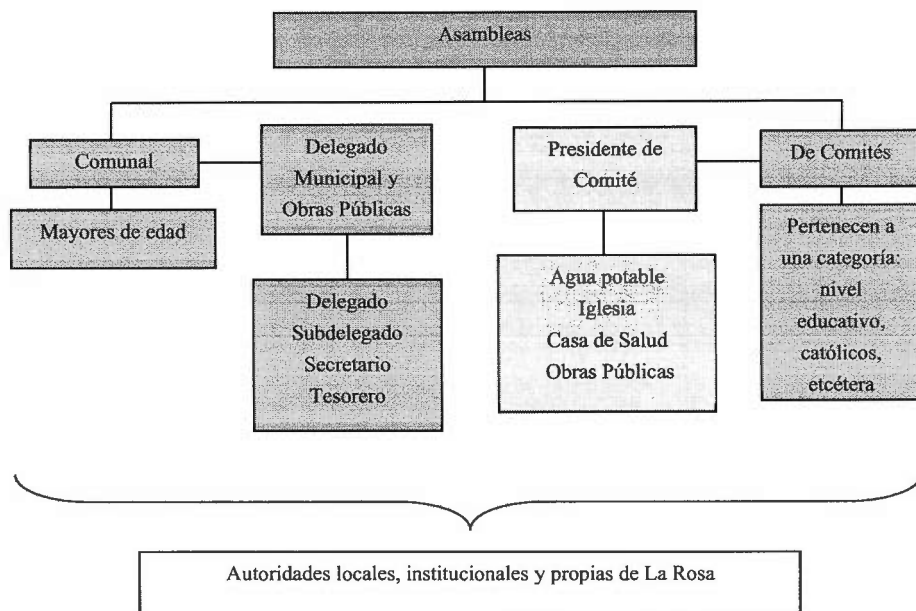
Asambleas

Comunal

Mayores de edad

Delegado Municipal y Obras Públicas

Delegado
Subdelegado
Secretario
Tesorero

Presidente de Comité

Agua potable
Iglesia
Casa de Salud
Obras Públicas

De Comités

Pertenecen a una categoría: nivel educativo, católicos, etcétera

Autoridades locales, institucionales y propias de La Rosa